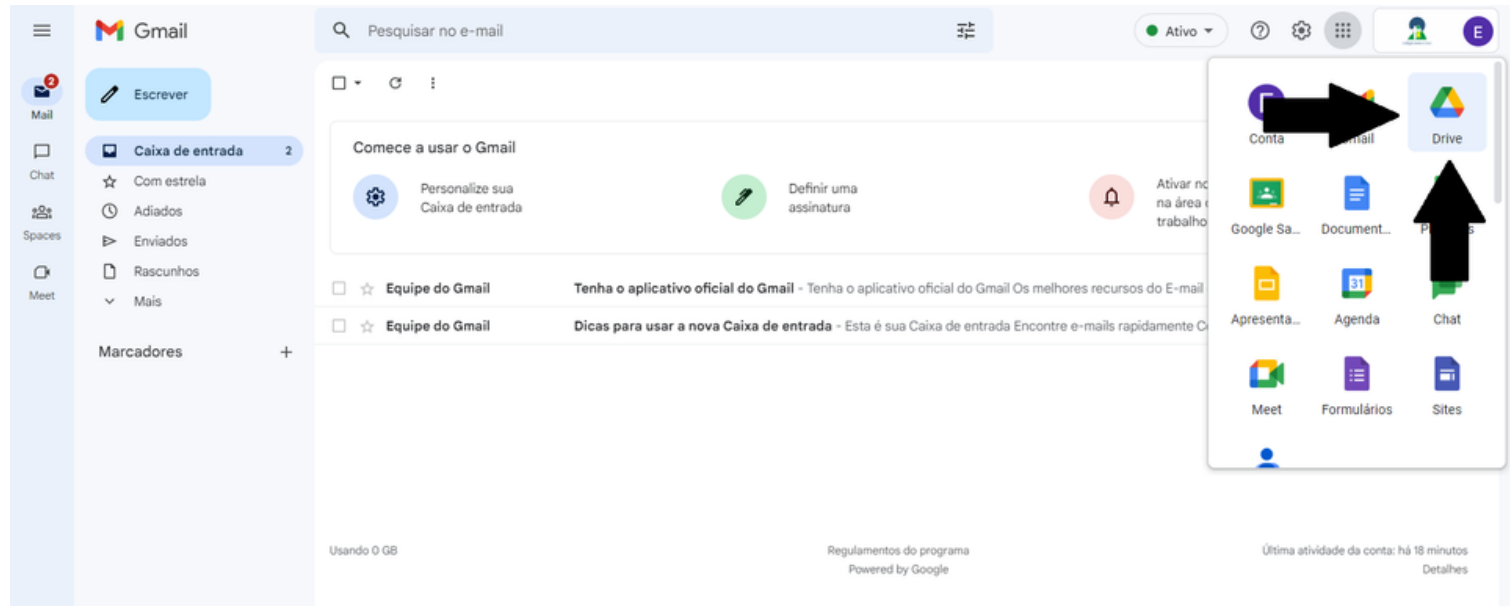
Gmail

Pesquisar no e-mail

Ativo

E

Mail 2

Chat

Spaces

Meet

Escrever

Caixa de entrada 2

Com estrela

Adiados

Enviados

Rascunhos

Mais

Marcadores +

Comece a usar o Gmail

Personalize sua Caixa de entrada

Definir uma assinatura

Ativar no na área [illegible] trabalho

Equipe do Gmail Tenha o aplicativo oficial do Gmail - Tenha o aplicativo oficial do Gmail Os melhores recursos do E-mail

Equipe do Gmail Dicas para usar a nova Caixa de entrada - Esta é sua Caixa de entrada Encontre e-mails rapidamente C

Conta

Gmail

Drive

Google Sa...

Document...

P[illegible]s

Apresenta...

Agenda

Chat

Meet

Formulários

Sites

Usando 0 GB

Regulamentos do programa
Powered by Google

Última atividade da conta: há 18 minutos
Detalhes